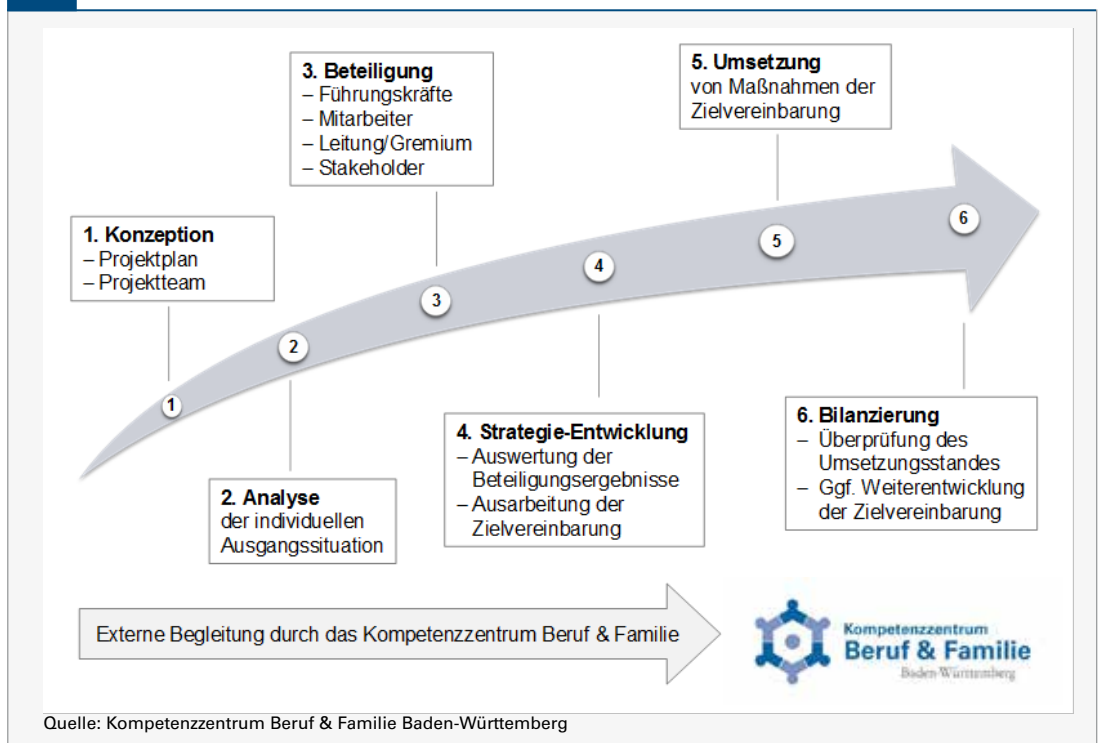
3. Beteiligung
– Führungskräfte
– Mitarbeiter
– Leitung/Gremium
– Stakeholder

5. Umsetzung
von Maßnahmen der Zielvereinbarung

1. Konzeption
– Projektplan
– Projektteam

6

5

4

3

2

1

4. Strategie-Entwicklung
– Auswertung der Beteiligungsergebnisse
– Ausarbeitung der Zielvereinbarung

6. Bilanzierung
– Überprüfung des Umsetzungsstandes
– Ggf. Weiterentwicklung der Zielvereinbarung

2. Analyse
der individuellen Ausgangssituation

Externe Begleitung durch das Kompetenzzentrum Beruf & Familie

Kompetenzzentrum
Beruf & Familie
Baden-Württemberg

Quelle: Kompetenzzentrum Beruf & Familie Baden-Württemberg